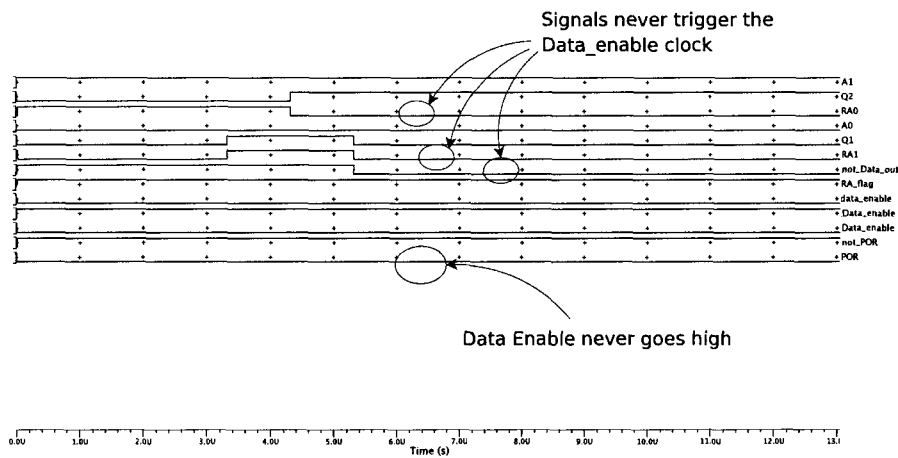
Signals never trigger the Data_enable clock

A1
Q2
RA0
A0
Q1
RA1
not_Data_out
RA_flag
data_enable
Data_enable
Data_enable
not_POR
POR

Data Enable never goes high

0.0U 1.0U 2.0U 3.0U 4.0U 5.0U 6.0U 7.0U 8.0U 9.0U 10.0U 11.0U 12.0U 13.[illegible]
Time (s)